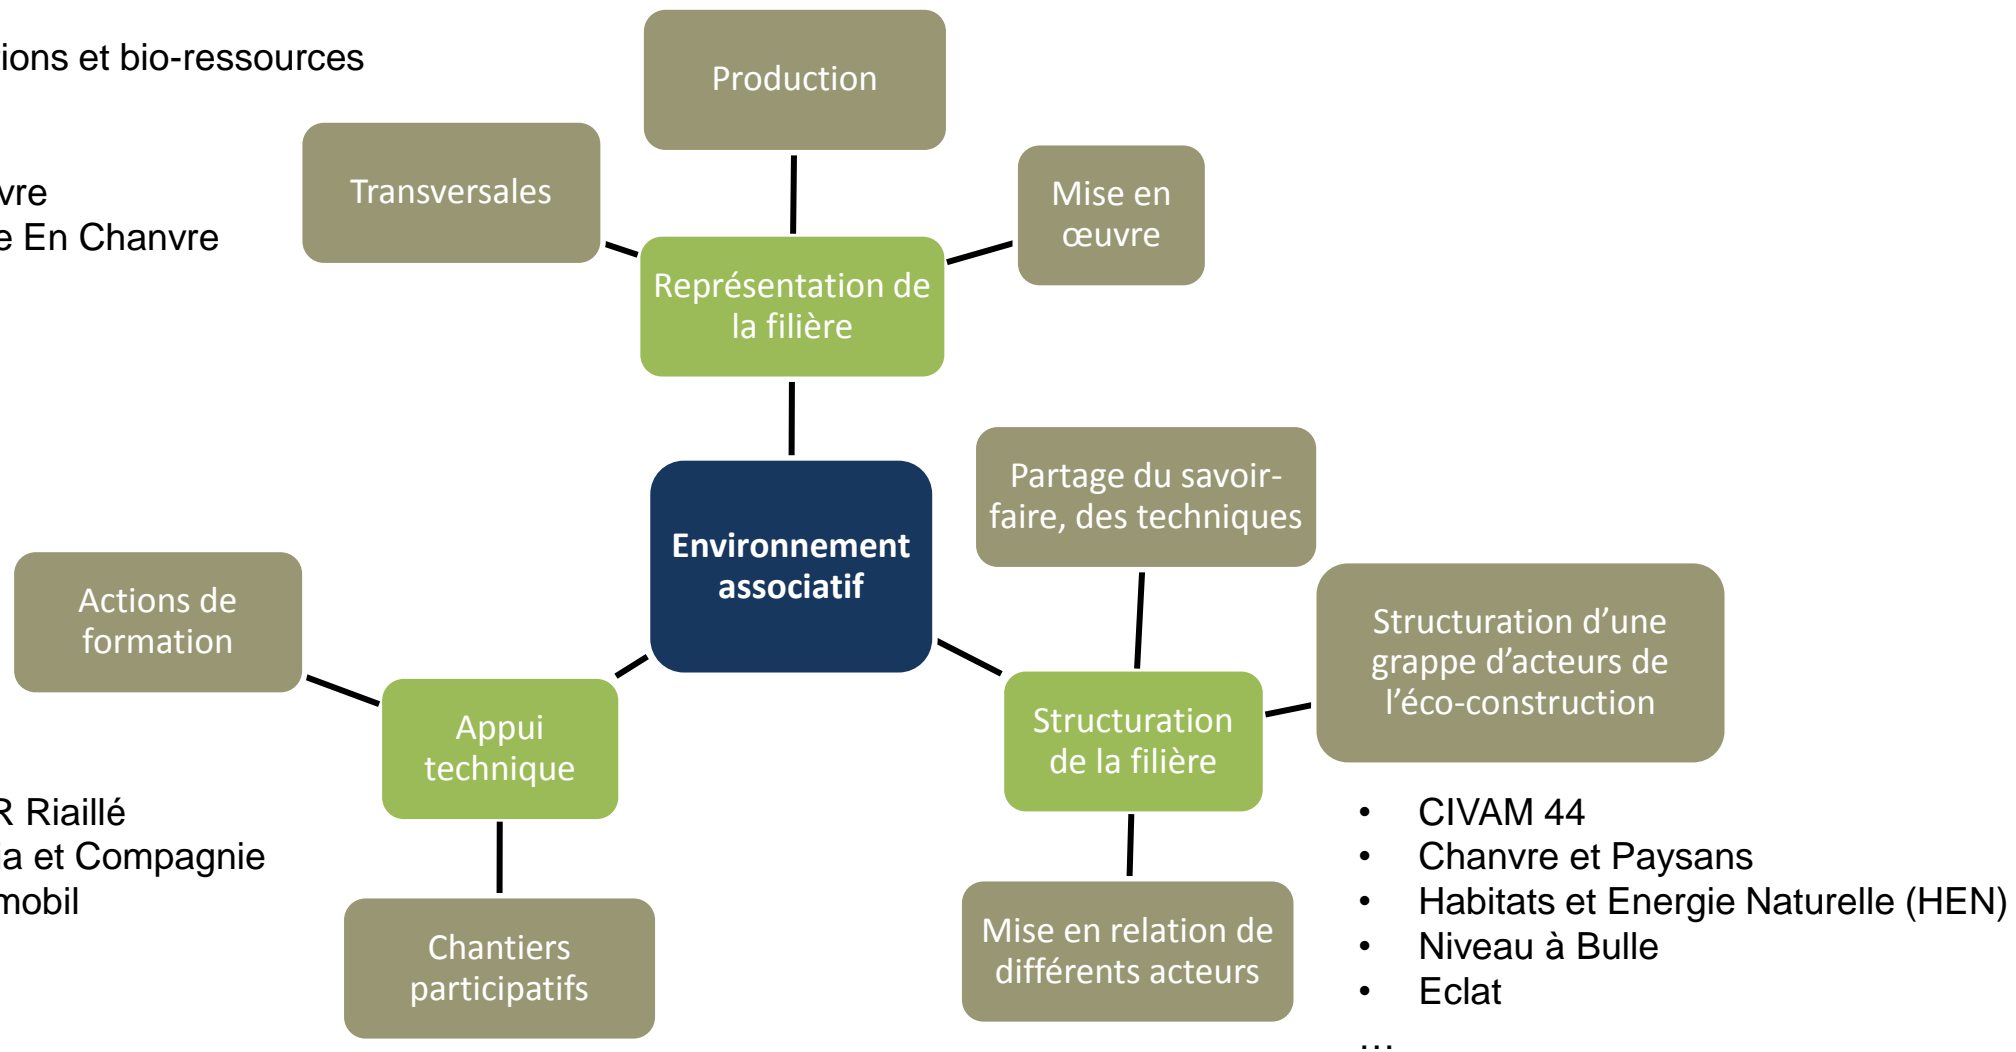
ions et bio-ressources

vre
e En Chanvre

Production

Transversales

Mise en œuvre

Représentation de la filière

Environnement associatif

Partage du savoir-faire, des techniques

Actions de formation

Structuration d'une grappe d'acteurs de l'éco-construction

Appui technique

Structuration de la filière

R Riaillé
a et Compagnie
mobil

Chantiers participatifs

Mise en relation de différents acteurs

• CIVAM 44
• Chanvre et Paysans
• Habitats et Energie Naturelle (HEN)
• Niveau à Bulle
• Eclat
…